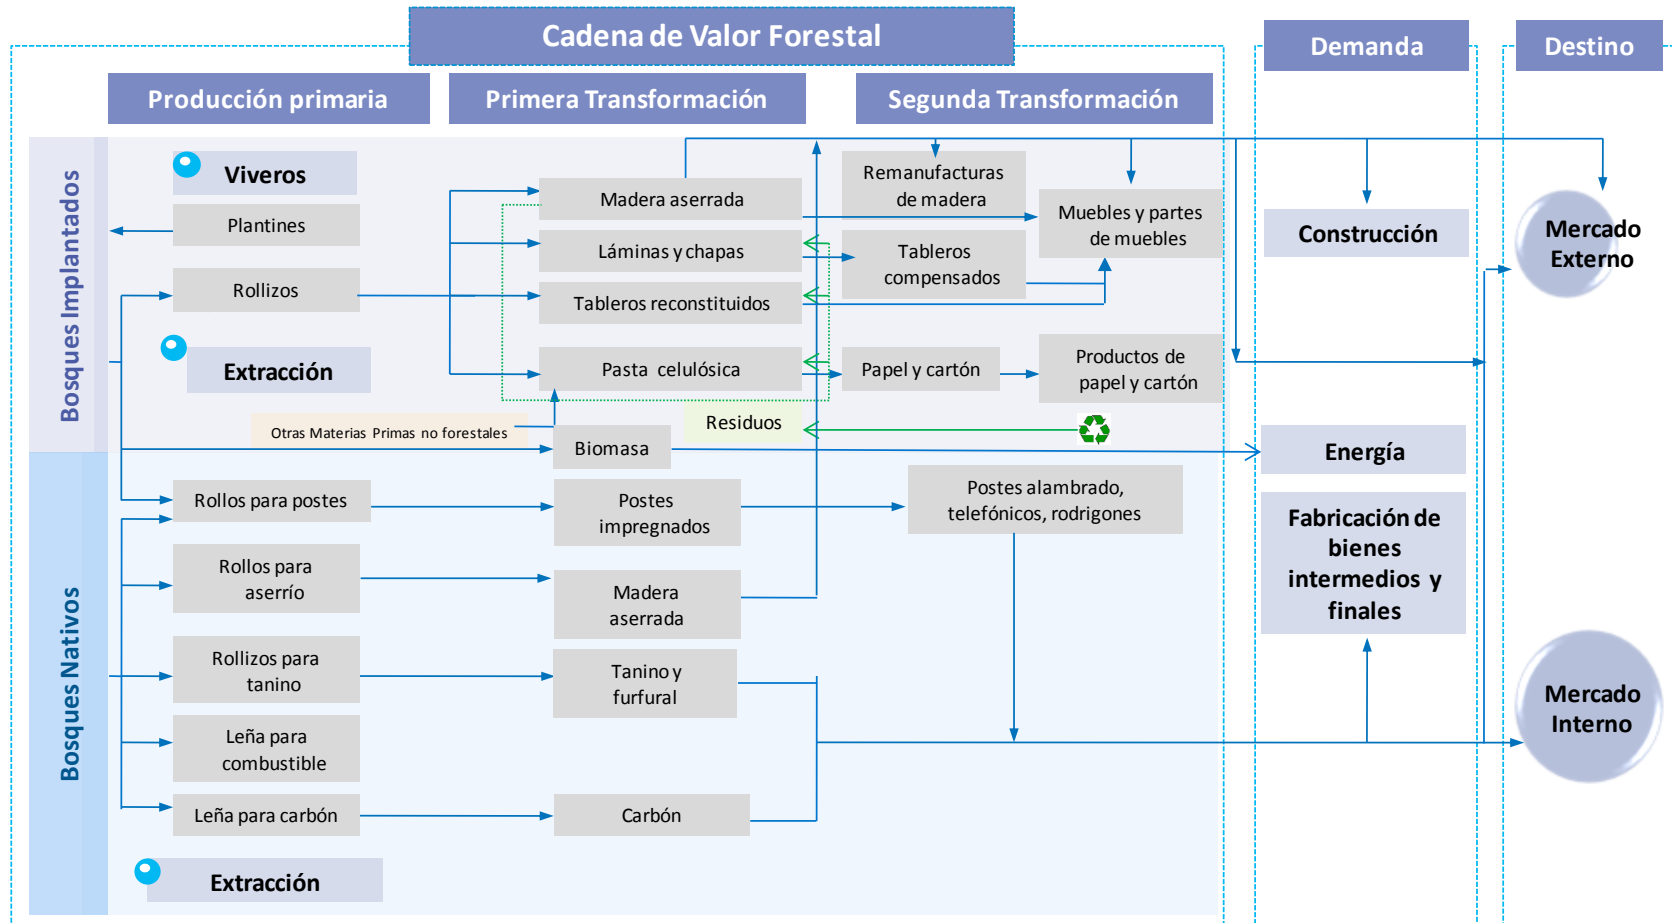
Cadena de Valor Forestal

Demanda

Destino

Producción primaria

Primera Transformación

Segunda Transformación

Bosques Implantados

Viveros

Plantines

Rollizos

Extracción

Madera aserrada

Láminas y chapas

Tableros reconstituidos

Pasta celulósica

Remanufacturas de madera

Muebles y partes de muebles

Tableros compensados

Papel y cartón

Productos de papel y cartón

Construcción

Mercado Externo

Otras Materias Primas no forestales

Residuos

Biomasa

Energía

Bosques Nativos

Rollos para postes

Postes impregnados

Postes alambrado, telefónicos, rodrigones

Fabricación de bienes intermedios y finales

Rollos para aserrío

Madera aserrada

Rollizos para tanino

Tanino y furfural

Leña para combustible

Mercado Interno

Leña para carbón

Carbón

Extracción